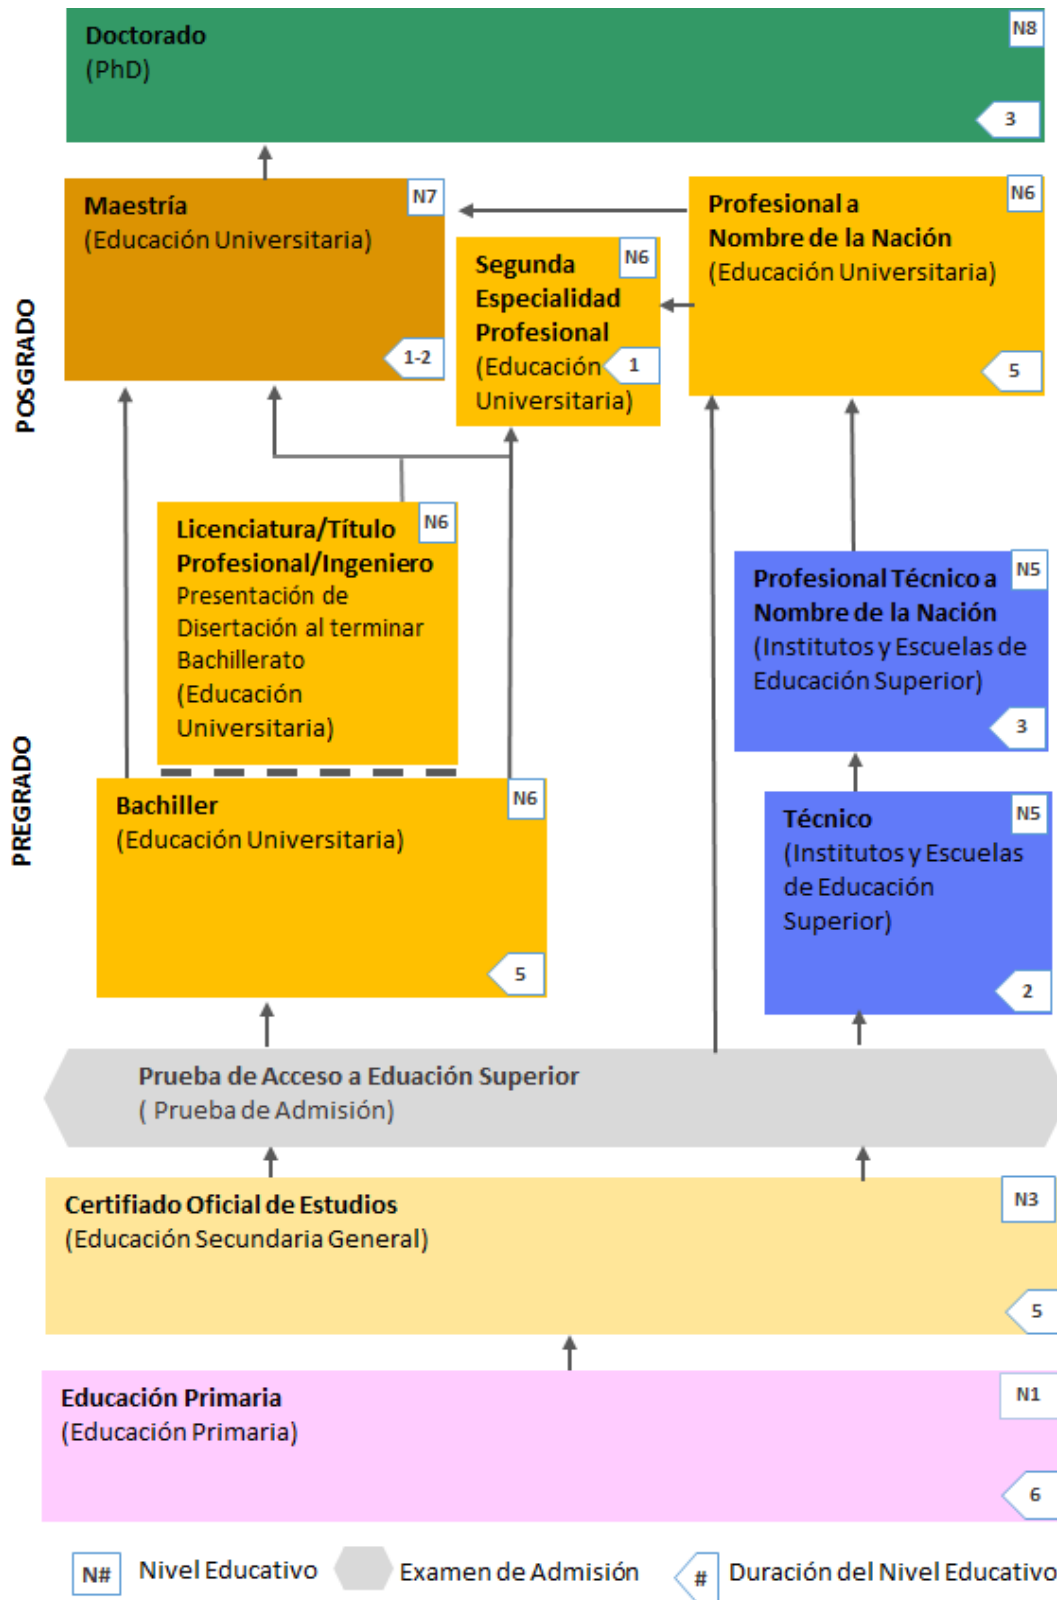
Doctorado
(PhD)
N8
3

POSGRADO

Maestría
(Educación Universitaria)
N7
1-2

Segunda Especialidad Profesional
(Educación Universitaria)
N6
1

Profesional a Nombre de la Nación
(Educación Universitaria)
N6
5

PREGRADO

Licenciatura/Título Profesional/Ingeniero
Presentación de Disertación al terminar Bachillerato
(Educación Universitaria)
N6

Profesional Técnico a Nombre de la Nación
(Institutos y Escuelas de Educación Superior)
N5
3

Bachiller
(Educación Universitaria)
N6
5

Técnico
(Institutos y Escuelas de Educación Superior)
N5
2

Prueba de Acceso a Eduación Superior
( Prueba de Admisión)

Certifiado Oficial de Estudios
(Educación Secundaria General)
N3
5

Educación Primaria
(Educación Primaria)
N1
6

N# Nivel Educativo
Examen de Admisión
# Duración del Nivel Educativo